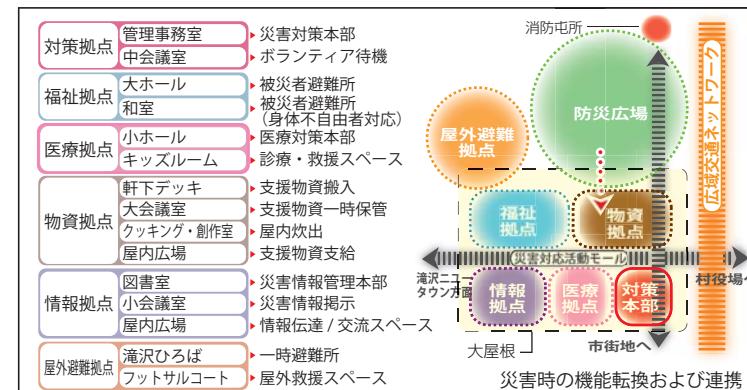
対策拠点
管理事務室 ▸ 災害対策本部
中会議室 ▸ ボランティア待機

福祉拠点
大ホール ▸ 被災者避難所
和室 ▸ 被災者避難所（身体不自由者対応）

医療拠点
小ホール ▸ 医療対策本部
キッズルーム ▸ 診療・救援スペース

物資拠点
軒下デッキ ▸ 支援物資搬入
大会議室 ▸ 支援物資一時保管
クッキング・創作室 ▸ 屋内炊出
屋内広場 ▸ 支援物資支給

情報拠点
図書室 ▸ 災害情報管理本部
小会議室 ▸ 災害情報掲示
屋内広場 ▸ 情報伝達 / 交流スペース

屋外避難拠点
滝沢ひろば ▸ 一時避難所
フットサルコート ▸ 屋外救援スペース

消防屯所
防災広場
屋外避難拠点
広域交通ネットワーク
福祉拠点
物資拠点
災害対応活動モール
滝沢ニュータウン方面
村役場へ
情報拠点
医療拠点
対策本部
大屋根
市街地へ
災害時の機能転換および連携